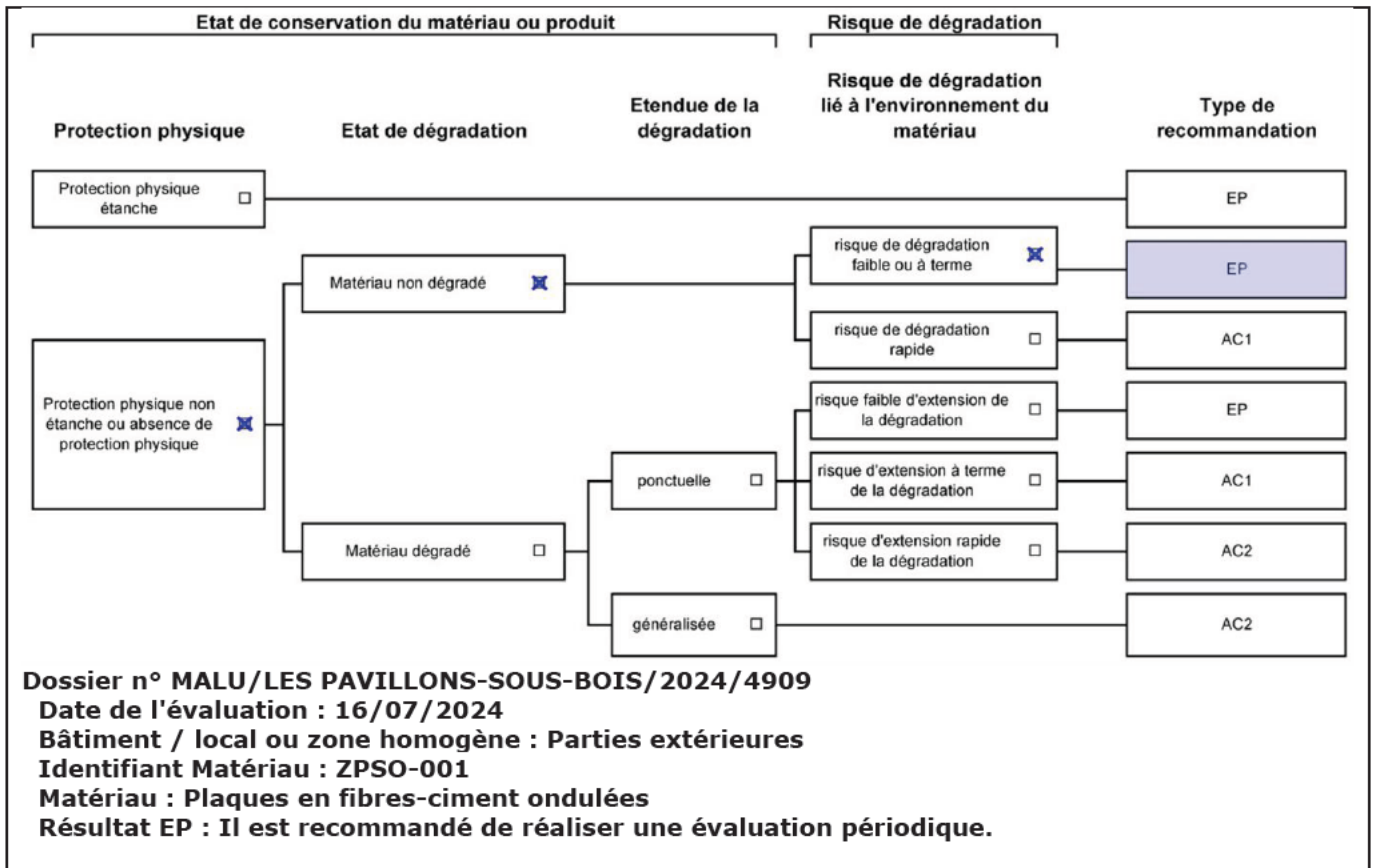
Etat de conservation du matériau ou produit

Risque de dégradation

Protection physique

Etat de dégradation

Etendue de la dégradation

Risque de dégradation lié à l'environnement du matériau

Type de recommandation

Protection physique étanche ☐

EP

Matériau non dégradé ☒

risque de dégradation faible ou à terme ☒

EP

risque de dégradation rapide ☐

AC1

Protection physique non étanche ou absence de protection physique ☒

risque faible d'extension de la dégradation ☐

EP

ponctuelle ☐

risque d'extension à terme de la dégradation ☐

AC1

Matériau dégradé ☐

risque d'extension rapide de la dégradation ☐

AC2

généralisée ☐

AC2

Dossier n° MALU/LES PAVILLONS-SOUS-BOIS/2024/4909
Date de l'évaluation : 16/07/2024
Bâtiment / local ou zone homogène : Parties extérieures
Identifiant Matériau : ZPSO-001
Matériau : Plaques en fibres-ciment ondulées
Résultat EP : Il est recommandé de réaliser une évaluation périodique.